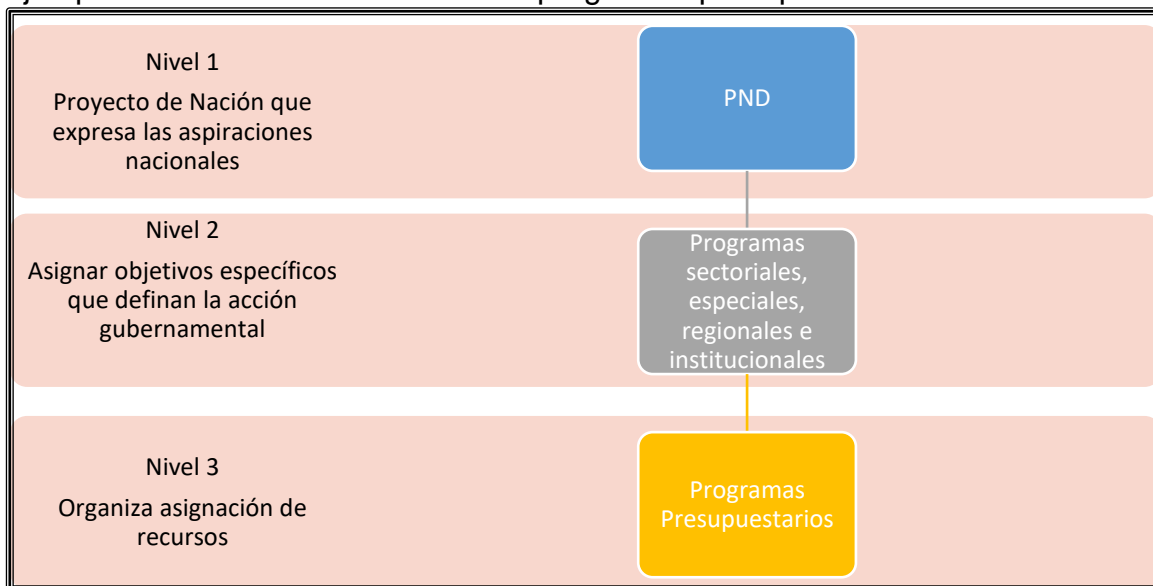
Nivel 1

Proyecto de Nación que expresa las aspiraciones nacionales

PND

Nivel 2

Asignar objetivos específicos que definan la acción gubernamental

Programas sectoriales, especiales, regionales e institucionales

Nivel 3

Organiza asignación de recursos

Programas Presupuestarios